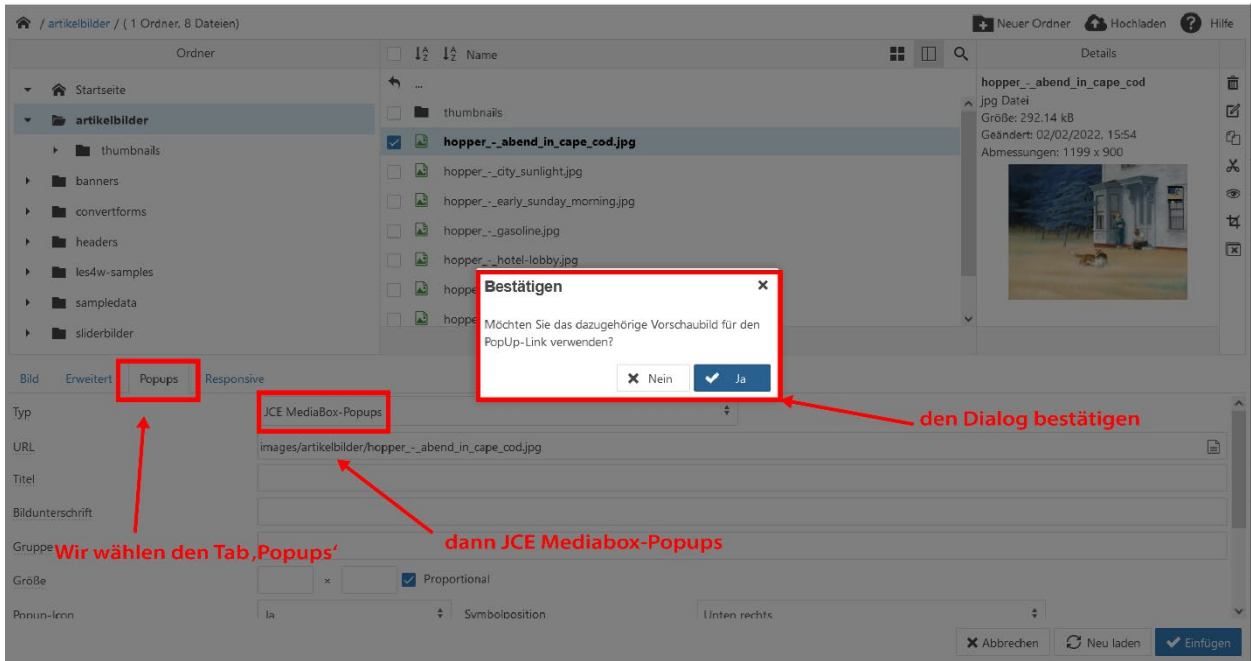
/ artikelbilder / ( 1 Ordner, 8 Dateien)

Neuer Ordner Hochladen Hilfe

Ordner

Startseite
artikelbilder
thumbnails
banners
convertforms
headers
les4w-samples
sampledata
sliderbilder

Name

...
thumbnails
hopper_-_abend_in_cape_cod.jpg
hopper_-_city_sunlight.jpg
hopper_-_early_sunday_morning.jpg
hopper_-_gasoline.jpg
hopper_-_hotel-lobby.jpg
hoppe
hoppe

Details

hopper_-_abend_in_cape_cod
jpg Datei
Größe: 292.14 kB
Geändert: 02/02/2022, 15:54
Abmessungen: 1199 x 900

Bestätigen

Möchten Sie das dazugehörige Vorschaubild für den PopUp-Link verwenden?

Nein Ja

Bild Erweitert Popups Responsive

Typ JCE MediaBox-Popups

den Dialog bestätigen

URL images/artikelbilder/hopper_-_abend_in_cape_cod.jpg

Titel

Bildunterschrift

Gruppe Wir wählen den Tab ‚Popups'

dann JCE Mediabox-Popups

Größe × Proportional

Popup-Icon Ja Symbolposition Unten rechts

Abbrechen Neu laden Einfügen